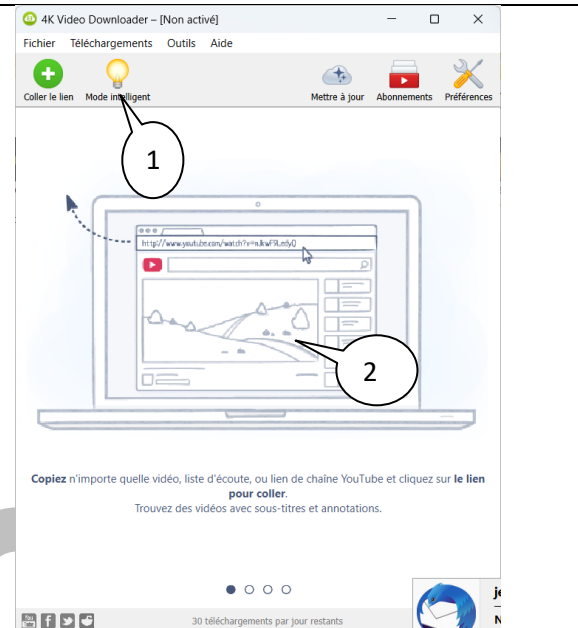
4K Video Downloader – [Non activé]

Fichier Téléchargements Outils Aide

Coller le lien Mode intelligent

Mettre à jour Abonnements Préférences

1

http://www.youtube.com/watch?v=nJkwF9LedyQ

2

**Copiez** n'importe quelle vidéo, liste d'écoute, ou lien de chaîne YouTube et cliquez sur **le lien pour coller**.

Trouvez des vidéos avec sous-titres et annotations.

30 téléchargements par jour restants

je

N